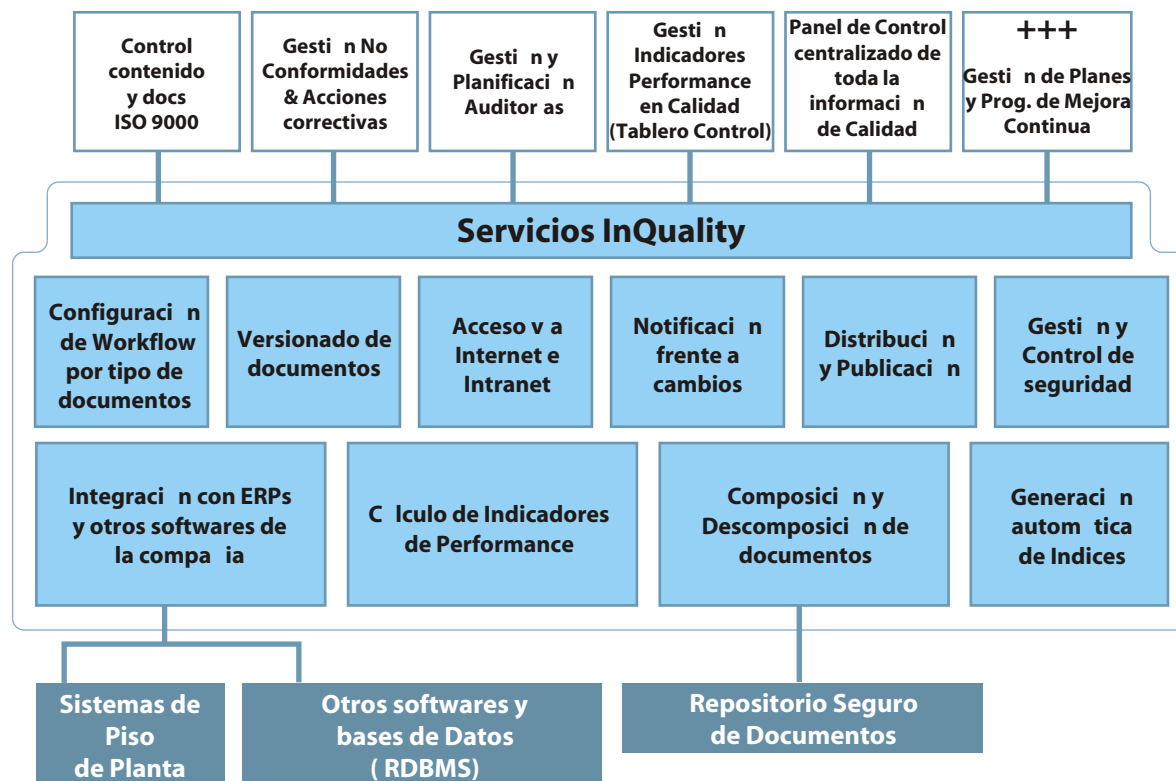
Control contenido y docs ISO 9000

Gesti n No Conformidades & Acciones correctivas

Gesti n y Planificaci n Auditor as

Gesti n Indicadores Performance en Calidad (Tablero Control)

Panel de Control centralizado de toda la informaci n de Calidad

+++
Gesti n de Planes y Prog. de Mejora Continua

Servicios InQuality

Configuraci n de Workflow por tipo de documentos

Versionado de documentos

Acceso v a Internet e Intranet

Notificaci n frente a cambios

Distribuci n y Publicaci n

Gesti n y Control de seguridad

Integraci n con ERPs y otros softwares de la compa ia

C lculo de Indicadores de Performance

Composici n y Descomposici n de documentos

Generaci n autom tica de Indices

Sistemas de Piso de Planta

Otros softwares y bases de Datos ( RDBMS)

Repositorio Seguro de Documentos